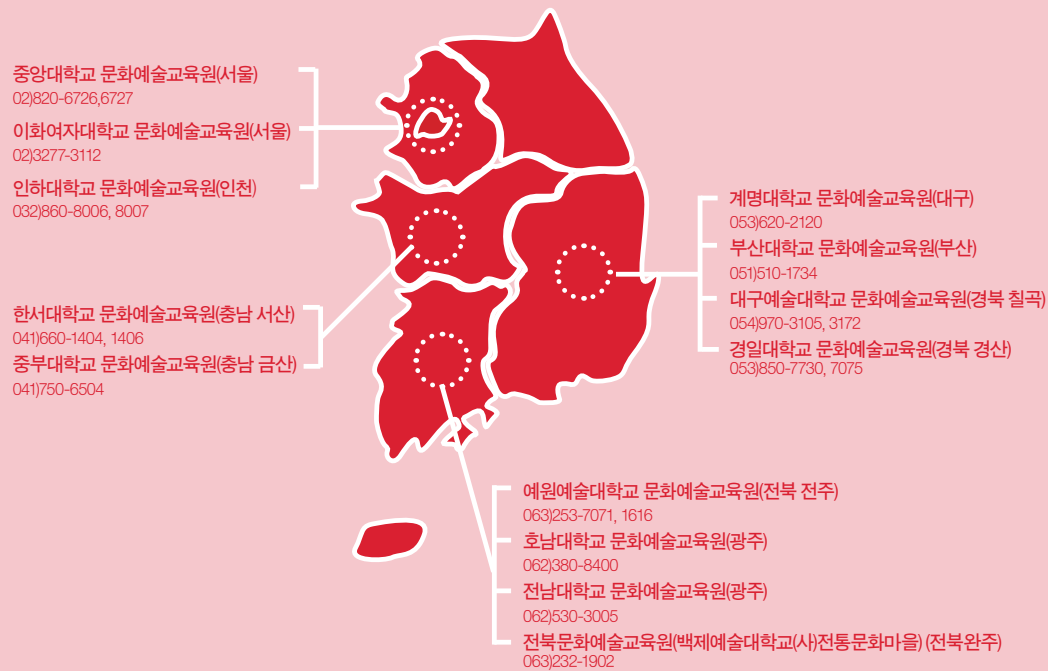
중앙대학교 문화예술교육원(서울)
02)820-6726,6727
이화여자대학교 문화예술교육원(서울)
02)3277-3112
인하대학교 문화예술교육원(인천)
032)860-8006, 8007

한서대학교 문화예술교육원(충남 서산)
041)660-1404, 1406
중부대학교 문화예술교육원(충남 금산)
041)750-6504

계명대학교 문화예술교육원(대구)
053)620-2120
부산대학교 문화예술교육원(부산)
051)510-1734
대구예술대학교 문화예술교육원(경북 칠곡)
054)970-3105, 3172
경일대학교 문화예술교육원(경북 경산)
053)850-7730, 7075

예원예술대학교 문화예술교육원(전북 전주)
063)253-7071, 1616
호남대학교 문화예술교육원(광주)
062)380-8400
전남대학교 문화예술교육원(광주)
062)530-3005
전북문화예술교육원(백제예술대학교(사)전통문화마을) (전북완주)
063)232-1902